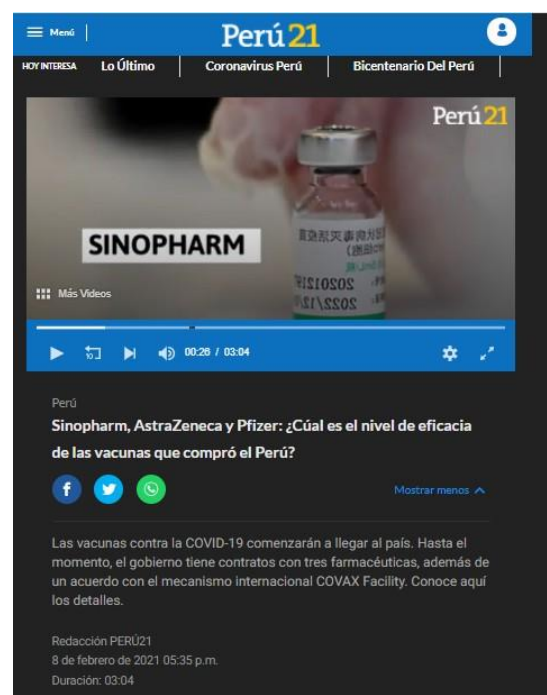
Menú

Perú21

HOY INTERESA Lo Último | Coronavirus Perú | Bicentenario Del Perú

Perú21

SINOPHARM

Más Videos

00:26 / 03:04

Perú

Sinopharm, AstraZeneca y Pfizer: ¿Cúal es el nivel de eficacia de las vacunas que compró el Perú?

Mostrar menos

Las vacunas contra la COVID-19 comenzarán a llegar al país. Hasta el momento, el gobierno tiene contratos con tres farmacéuticas, además de un acuerdo con el mecanismo internacional COVAX Facility. Conoce aquí los detalles.

Redacción PERÚ21
8 de febrero de 2021 05:35 p.m.
Duración: 03:04